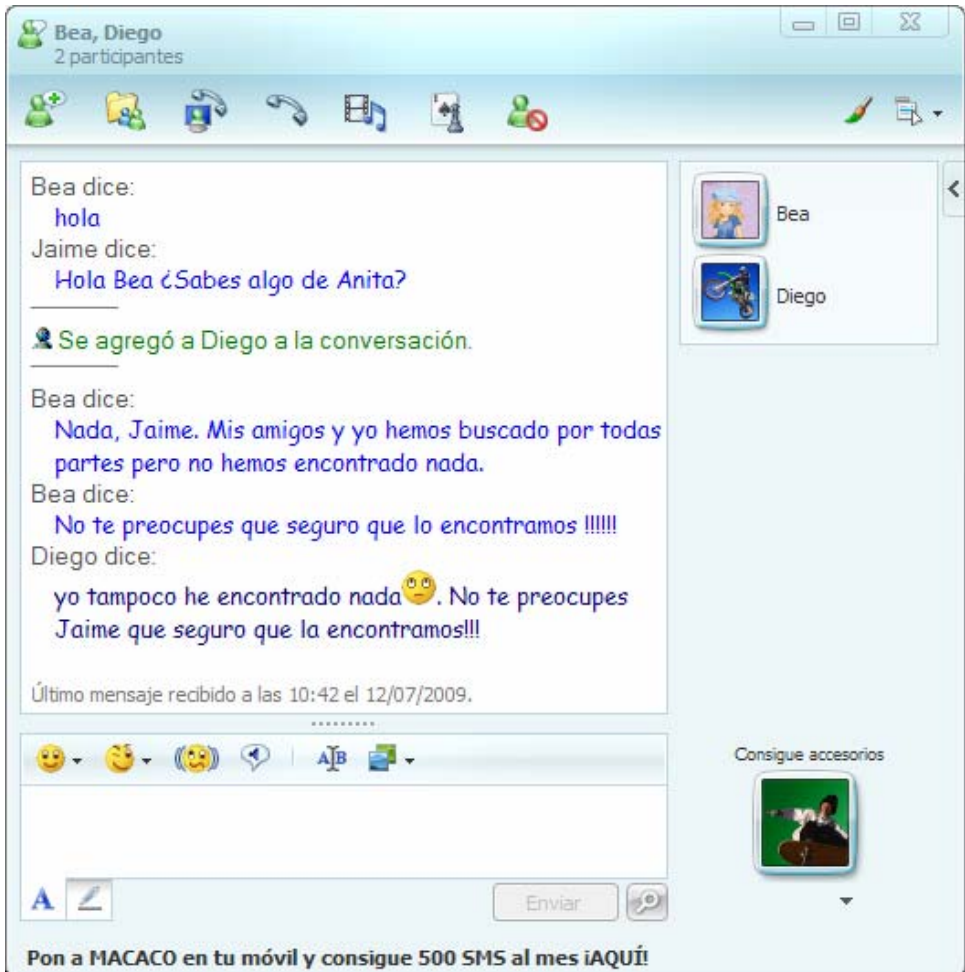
Bea, Diego
2 participantes

Bea dice:
hola
Jaime dice:
Hola Bea ¿Sabes algo de Anita?

Se agregó a Diego a la conversación.

Bea dice:
Nada, Jaime. Mis amigos y yo hemos buscado por todas partes pero no hemos encontrado nada.
Bea dice:
No te preocupes que seguro que lo encontramos !!!!!!
Diego dice:
yo tampoco he encontrado nada. No te preocupes Jaime que seguro que la encontramos!!!

Último mensaje recibido a las 10:42 el 12/07/2009.

Bea
Diego

Consigue accesorios

Enviar

Pon a MACACO en tu móvil y consigue 500 SMS al mes ¡AQUÍ!